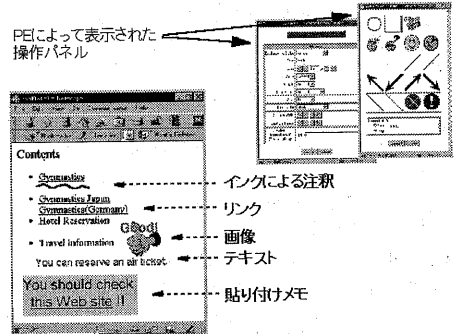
PEによって表示された操作パネル

Contents

Gymnastics

Gymnastics Japan
Gymnastics(Germany)

Hotel Reservation

Travel information

Good!

You can reserve an air ticket.

You should check this Web site !!

インクによる注釈

リンク

画像

テキスト

貼り付けメモ